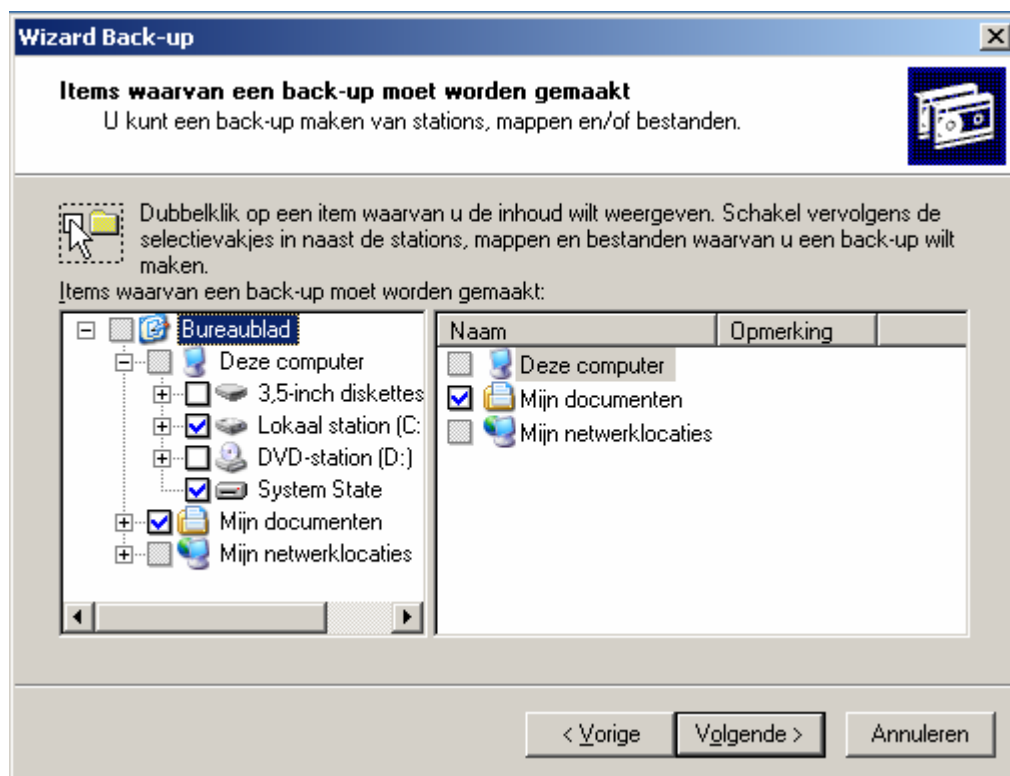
Wizard Back-up

Items waarvan een back-up moet worden gemaakt
U kunt een back-up maken van stations, mappen en/of bestanden.

Dubbelklik op een item waarvan u de inhoud wilt weergeven. Schakel vervolgens de selectievakjes in naast de stations, mappen en bestanden waarvan u een back-up wilt maken.

Items waarvan een back-up moet worden gemaakt:

Bureaublad
Deze computer
3,5-inch diskettes
Lokaal station (C:
DVD-station (D:)
System State
Mijn documenten
Mijn netwerklocaties

| Naam | Opmerking |
|---|---|
| Deze computer | |
| Mijn documenten | |
| Mijn netwerklocaties | |

< Vorige
Volgende >
Annuleren